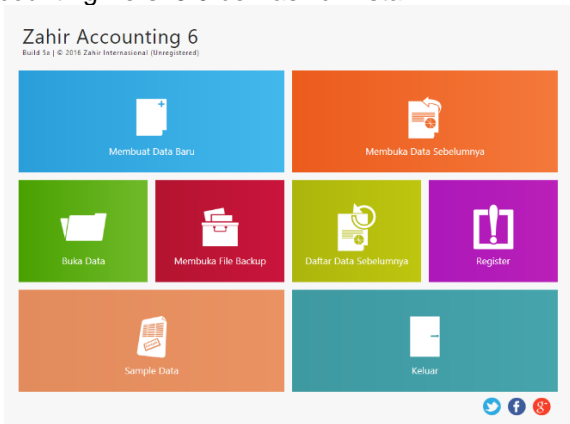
Zahir Accounting 6
Build 5a | © 2016 Zahir Internasional (Unregistered)

Membuat Data Baru

Membuka Data Sebelumnya

Buka Data

Membuka File Backup

Daftar Data Sebelumnya

Register

Sample Data

Keluar